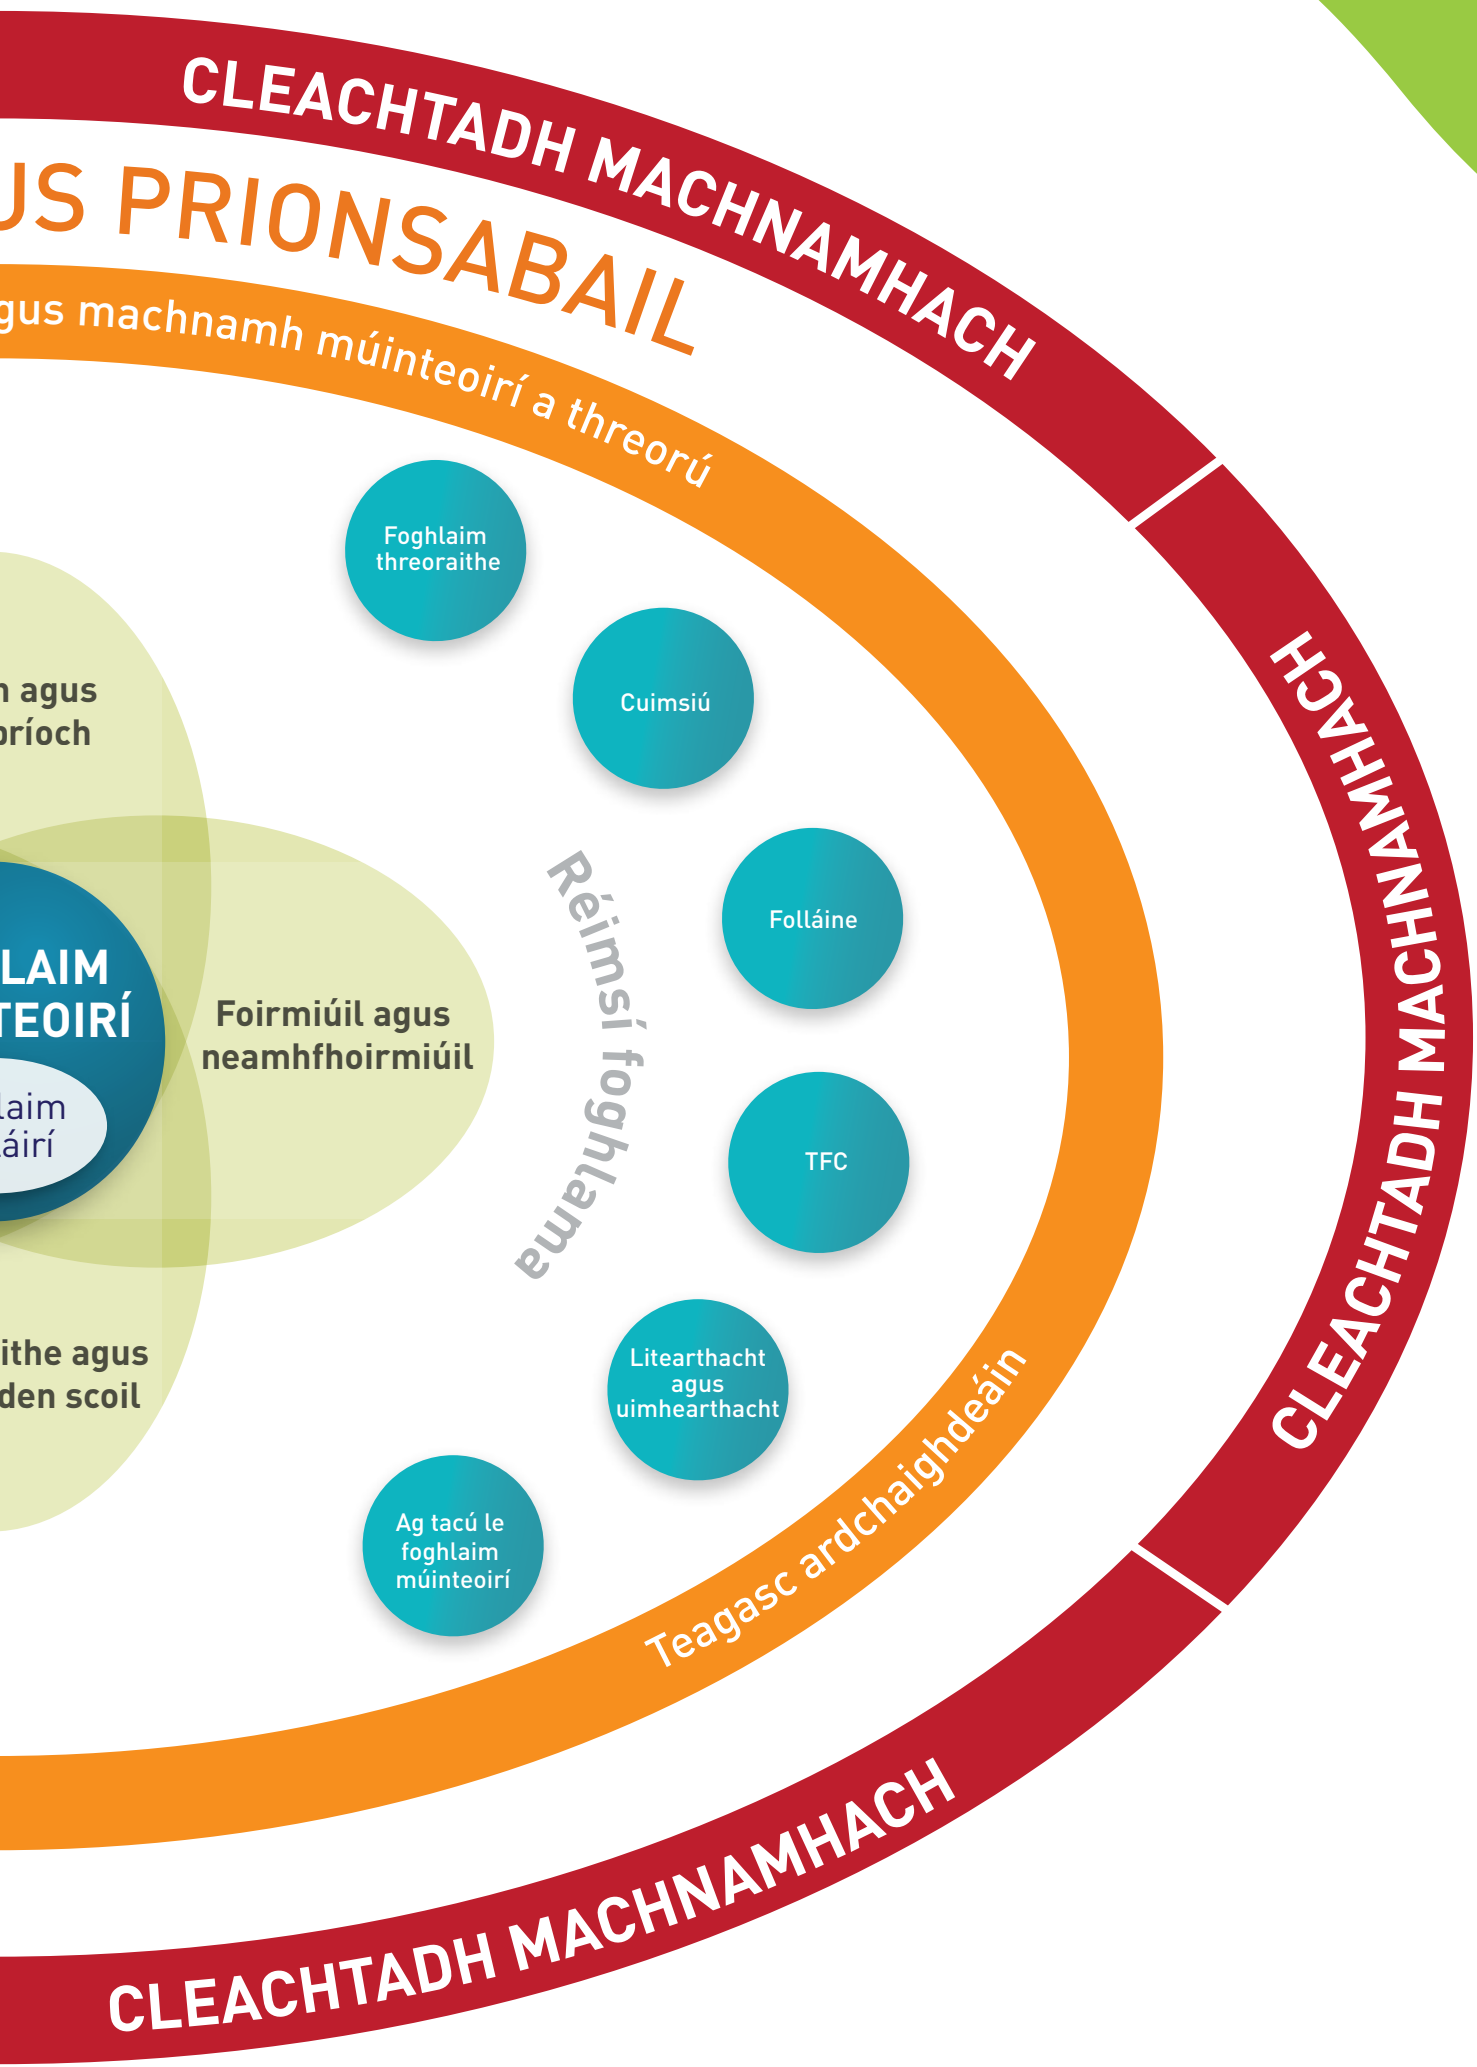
CLEACHTADH MACHNAMHACH

US PRIONSABAIL

gus machnamh múinteoirí a threorú

Foghlaim threoraithe

Cuimsiú

Folláine

TFC

Litearthacht agus uimhearthacht

Ag tacú le foghlaim múinteoirí

Réimsí foghlama

n agus ríoch

LAIM TEOIRÍ

laim áirí

Foirmiúil agus neamhfhoirmiúil

ithe agus den scoil

Teagasc ardchaighdeáin

CLEACHTADH MACHNAMHACH

CLEACHTADH MACHNAMHACH